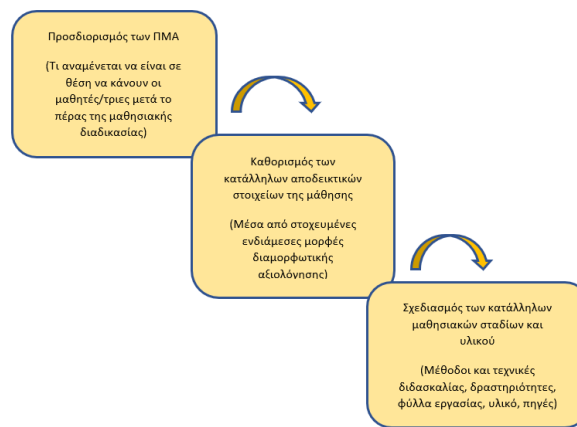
Προσδιορισμός των ΠΜΑ

(Τι αναμένεται να είναι σε θέση να κάνουν οι μαθητές/τριες μετά το πέρας της μαθησιακής διαδικασίας)

Καθορισμός των κατάλληλων αποδεικτικών στοιχείων της μάθησης

(Μέσα από στοχευμένες ενδιάμεσες μορφές διαμορφωτικής αξιολόγησης)

Σχεδιασμός των κατάλληλων μαθησιακών σταδίων και υλικού

(Μέθοδοι και τεχνικές διδασκαλίας, δραστηριότητες, φύλλα εργασίας, υλικό, πηγές)